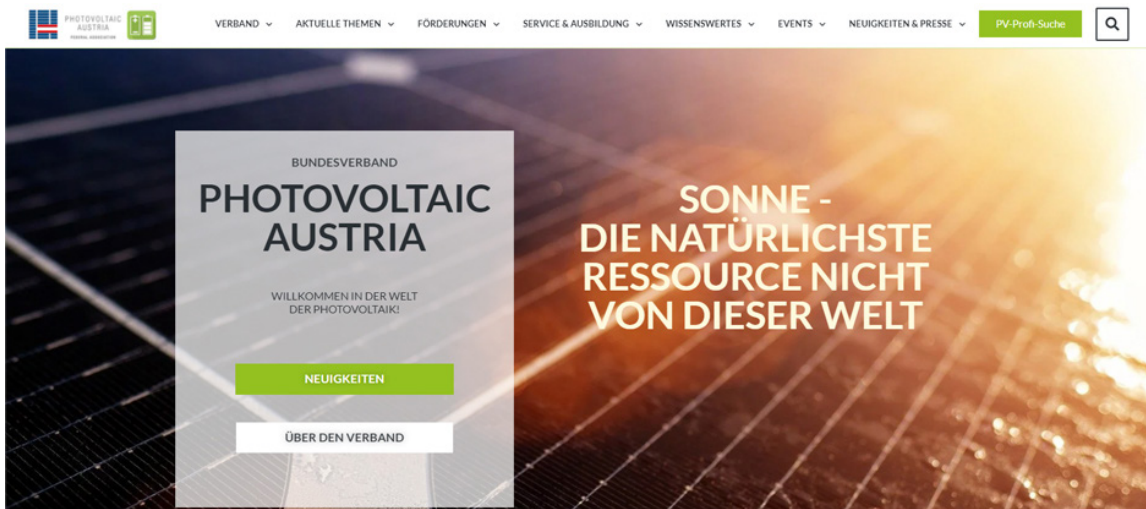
PHOTOVOLTAIC AUSTRIA FEDERAL ASSOCIATION

VERBAND AKTUELLE THEMEN FÖRDERUNGEN SERVICE & AUSBILDUNG WISSENSWERTES EVENTS NEUIGKEITEN & PRESSE PV-Profi-Suche

BUNDESVERBAND
PHOTOVOLTAIC AUSTRIA

WILLKOMMEN IN DER WELT DER PHOTOVOLTAIK!

NEUIGKEITEN

ÜBER DEN VERBAND

SONNE - DIE NATÜRLICHSTE RESSOURCE NICHT VON DIESER WELT